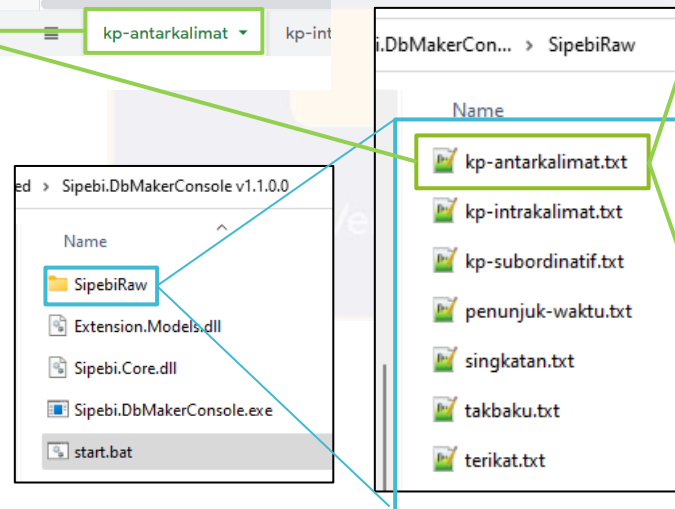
kp-antarkalimat
kp-intr

ed › Sipebi.DbMakerConsole v1.1.0.0

Name

SipebiRaw
Extension.Models.dll
Sipebi.Core.dll
Sipebi.DbMakerConsole.exe
start.bat

i.DbMakerCons... › SipebiRaw

Name

kp-antarkalimat.txt
kp-intrakalimat.txt
kp-subordinatif.txt
penunjuk-waktu.txt
singkatan.txt
takbaku.txt
terikat.txt